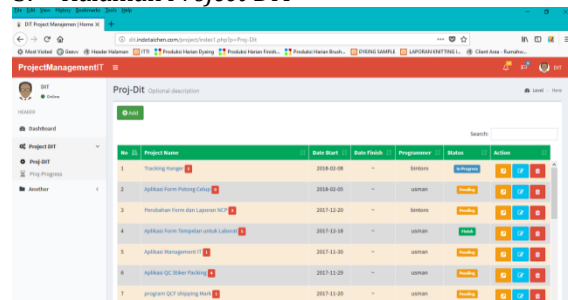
File Edit View History Bookmarks Tools Help

DIT Project Managemen | Home X +

dit.indostaichen.com/project/index1.php?p=Proj-Dit

Most Visited Gesvv Header Halaman ITI Produksi Harian Dyeing Produksi Harian Finish... Produksi Harian Brush... DYEING SAMPLE LAPORAN KNITTING I... Client Area - Rumahw...

ProjectManagementIT

DIT
Online

HEADER

Dashboard

Project DIT

Proj-DIT

Proj-Progress

Another

Proj-Dit Optional description

Level Here

Add

Search:

| No | Project Name | Date Start | Date Finish | Programmer | Status | Action |
|---|---|---|---|---|---|---|
| 1 | Tracking Hanger 2 | 2018-02-08 | - | bintoro | In Progress | |
| 2 | Aplikasi Form Potong Celup 6 | 2018-02-05 | - | usman | Pending | |
| 3 | Perubahan Form dan Laporan NCP 6 | 2017-12-20 | - | bintoro | Pending | |
| 4 | Aplikasi Form Tempelan untuk Laborat 6 | 2017-12-18 | - | usman | Finish | |
| 5 | Aplikasi Management IT 1 | 2017-11-30 | - | usman | Pending | |
| 6 | Aplikasi QC Stiker Packing 6 | 2017-11-29 | - | usman | Pending | |
| 7 | program QCF shipping Mark 1 | 2017-11-20 | - | bintoro | Pending | |